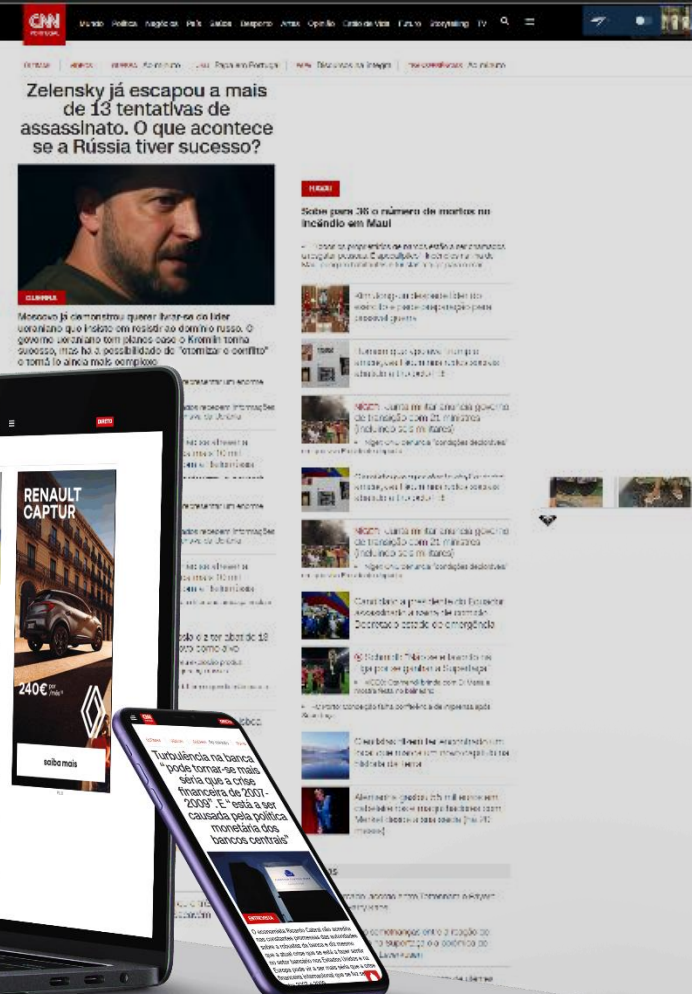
CNN PORTUGAL

Mundo Política Negócios País Saúde Desporto Artes Opinião Estilo de Vida Futuro Storytelling TV

Zelensky já escapou a mais de 13 tentativas de assassinato. O que acontece se a Rússia tiver sucesso?

Moscovo já demonstrou querer livrar-se do líder ucraniano que insiste em resistir ao domínio russo. O governo ucraniano tem planos caso o Kremlin tenha sucesso, mas há a possibilidade de "atomizar o conflito" e torná-lo ainda mais complexo

Sobe para 36 o número de mortos no incêndio em Maui

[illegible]

Coreia do Norte apresenta ao povo o Presidente Apresentação da nova de comboio Decretado estado de emergência

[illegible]

RENAULT CAPTUR

240€

saiba mais

DIRETO

Turbulência na banca "pode tornar-se mais séria que a crise financeira de 2007-2009". E "está a ser causada pela política monetária dos bancos centrais"

ENTREVISTA

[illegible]